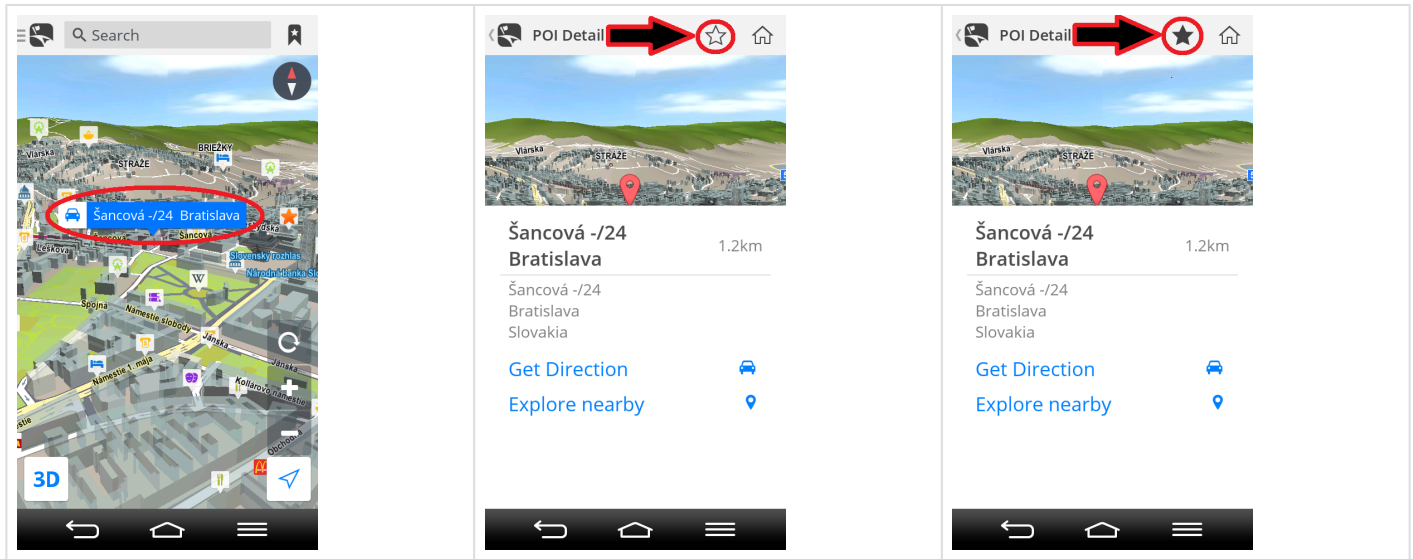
Search

Vlarska
STRAŽE
BRIEŽKY

Šancová -/24 Bratislava

Lesková
Slovenský rozhlas
Národná banka Slo
Spojná
Námestie slobody
Jánska
Námestie 1. mája
Kollárovo námestie
Obchodná

3D

POI Detail

Vlarska
STRAŽE

Šancová -/24 Bratislava
1.2km

Šancová -/24
Bratislava
Slovakia

Get Direction
Explore nearby

POI Detail

Vlarska
STRAŽE

Šancová -/24 Bratislava
1.2km

Šancová -/24
Bratislava
Slovakia

Get Direction
Explore nearby